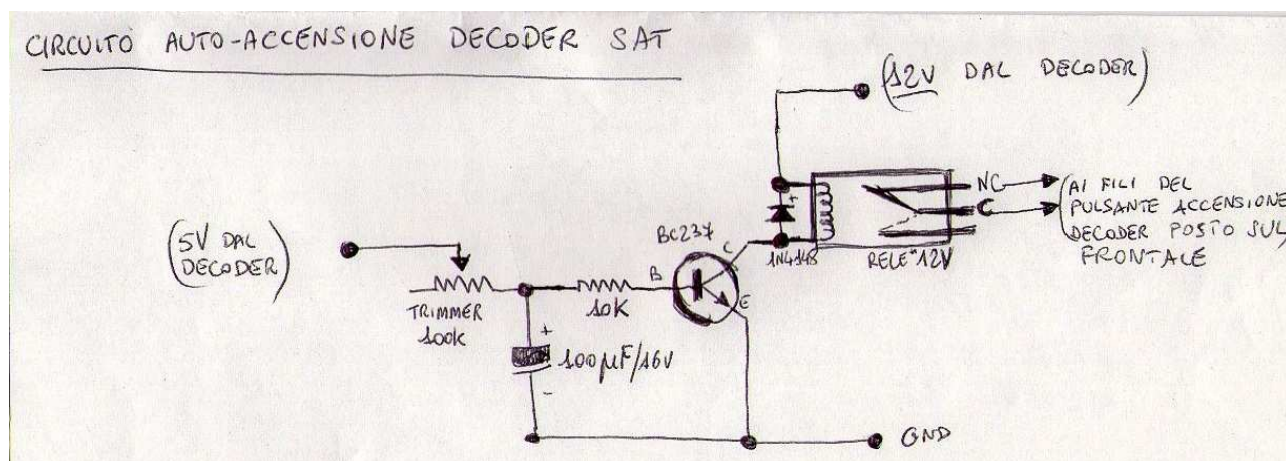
CIRCUITO AUTO-ACCENSIONE DECODER SAT

(12V DAL DECODER)

NC

C

(AI FILI DEL PULSANTE ACCENSIONE DECODER POSTO SUL FRONTALE

(5V DAL DECODER)

BC237

C

B

E

+

1N4148

RELE' 12V

TRIMMER 100k

10K

+

100μF/16V

-

GND